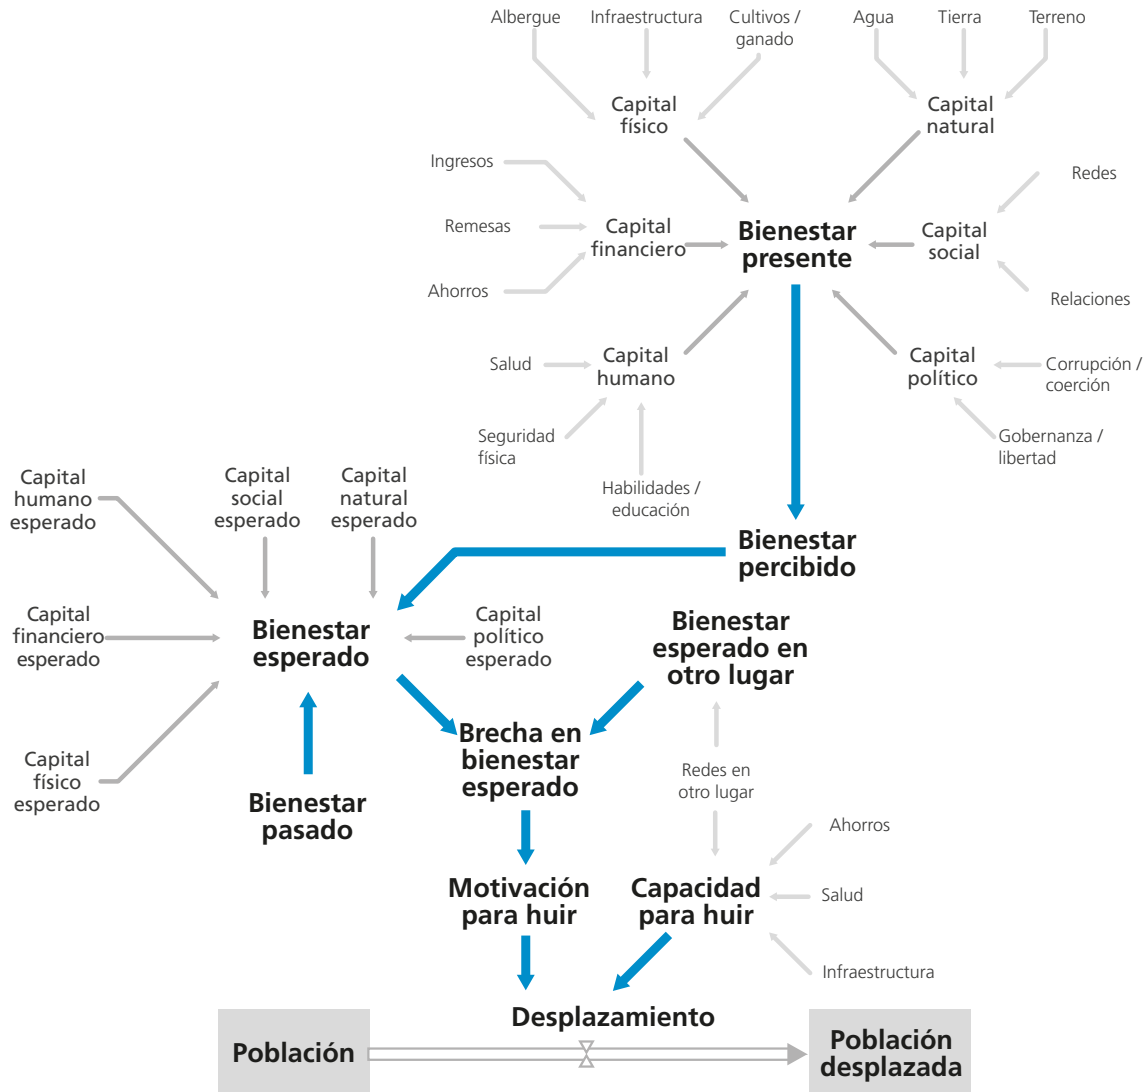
Albergue
Infraestructura
Cultivos / ganado
Agua
Tierra
Terreno

Capital físico
Capital natural

Ingresos
Redes
Remesas
Capital financiero
Bienestar presente
Capital social
Ahorros
Relaciones

Salud
Capital humano
Capital político
Corrupción / coerción
Seguridad física
Gobernanza / libertad
Habilidades / educación

Capital humano esperado
Capital social esperado
Capital natural esperado
Bienestar percibido

Capital financiero esperado
Bienestar esperado
Capital político esperado
Bienestar esperado en otro lugar

Brecha en bienestar esperado
Redes en otro lugar
Capital físico esperado
Bienestar pasado

Ahorros
Motivación para huir
Capacidad para huir
Salud
Infraestructura

Desplazamiento
Población
Población desplazada